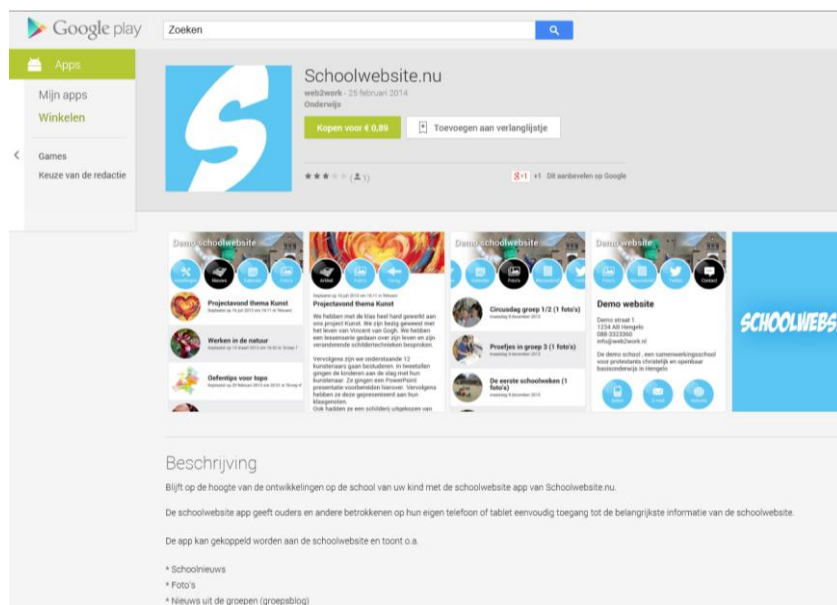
Google play
Zoeken

Apps
Mijn apps
Winkelen
Games
Keuze van de redactie

Schoolwebsite.nu
web2work - 25 februari 2014
Onderwijs
Kopen voor € 0,89
Toevoegen aan verlanglijstje
(1)
+1 Dit aanbevelen op Google

Demo schoolwebsite
Projectavond thema Kunst
Werken in de natuur
Oefentips voor topo

Projectavond thema Kunst
We hebben met de klas heel hard gewerkt aan ons project Kunst. We zijn bezig geweest met het leven van Vincent van Gogh. We hebben een lessenserie gedaan over zijn leven en zijn verschillende schildertechnieken besproken.
Vervolgens zijn we onderstaande 12 kunstenaars gaan bestuderen. In tweetallen gingen de kinderen aan de slag met hun kunstenaar. Ze gingen een PowerPoint presentatie voorbereiden hierover. Vervolgens hebben ze deze gepresenteerd aan hun klasgenoten.
Ook hadden ze een schilderij uitgekozen van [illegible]

Demo schoolwebsite
Circusdag groep 1/2 (1 foto's)
Proefjes in groep 3 (1 foto's)
De eerste schoolweken (1 foto's)

Demo schoolwebsite
Demo website
Demo straat 1
1234 AB Hengelo
088-3323360
info@web2work.nl
De demo school , een samenwerkingsschool voor protestants christelijk en openbaar basisonderwijs in Hengelo

SCHOOLWEBS

Beschrijving
Blijft op de hoogte van de ontwikkelingen op de school van uw kind met de schoolwebsite app van Schoolwebsite.nu.

De schoolwebsite app geeft ouders en andere betrokkenen op hun eigen telefoon of tablet eenvoudig toegang tot de belangrijkste informatie van de schoolwebsite.

De app kan gekoppeld worden aan de schoolwebsite en toont o.a.

* Schoolnieuws
* Foto's
* Nieuws uit de groepen (groepsblog)